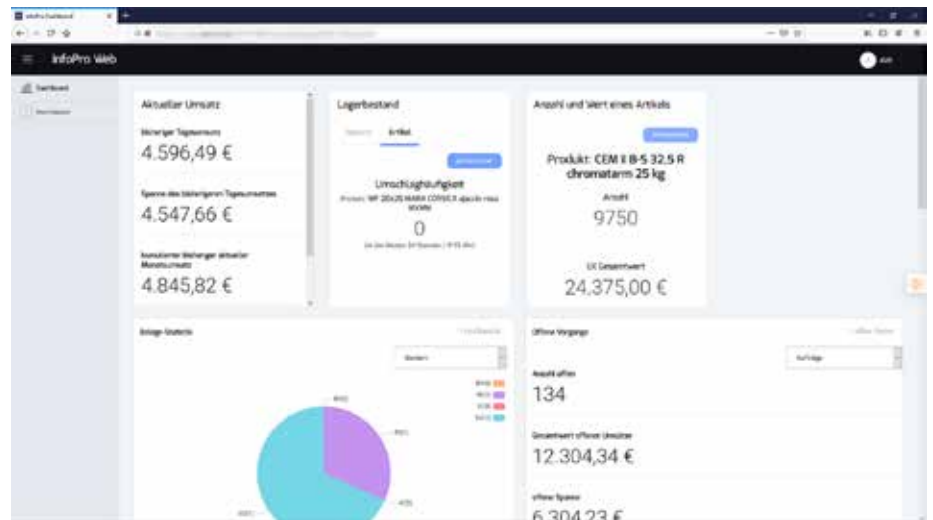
InfoPro Web

Dashboard

Aktueller Umsatz

Bisheriger Tagesumsatz

4.596,49 €

Spanne des bisherigen Tagesumsatzes

4.547,66 €

kumulierter Bisheriger aktueller Monatsumsatz

4.845,82 €

Lagerbestand

Artikel

Umschlagshäufigkeit

0

Anzahl und Wert eines Artikels

Produkt: CEM II B-S 32,5 R chromatarm 25 kg

Anzahl

9750

EK Gesamtwert

24.375,00 €

Belege-Statistik

Offene Vorgänge

Aufträge

Anzahl offen

134

Gesamtwert offener Umsätze

12.304,34 €

offene Spanne

6.304,23 €